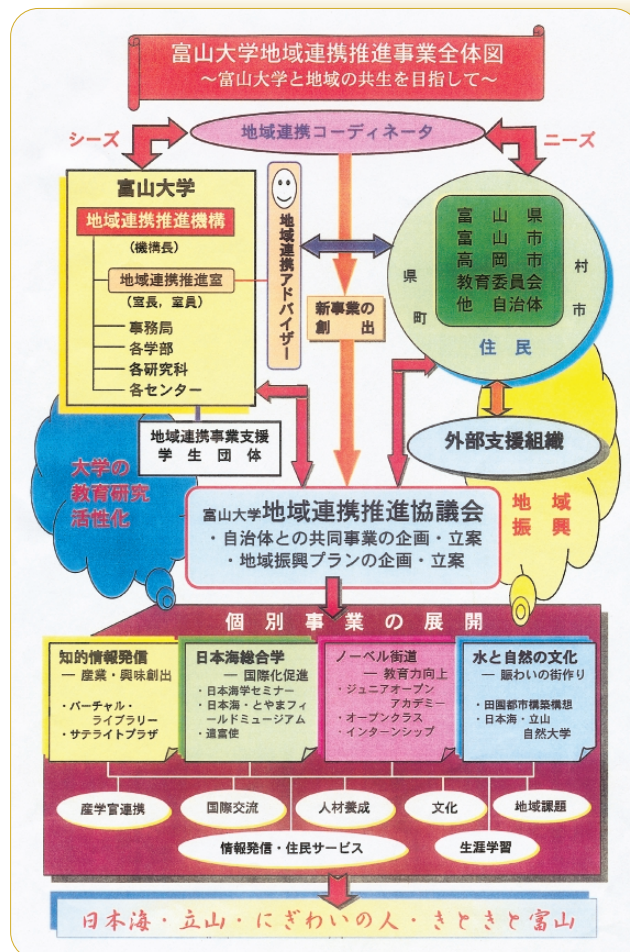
富山大学地域連携推進事業全体図
～富山大学と地域の共生を目指して～

シーズ

地域連携コーディネータ

ニーズ

富山大学

地域連携推進機構

（機構長）

地域連携推進室

（室長，室員）

事務局
各学部
各研究科
各センター

地域連携アドバイザー

新事業の創出

富山県
富山市
高岡市
教育委員会
他自治体

県
町
村
市

住民

地域連携事業支援学生団体

外部支援組織

大学の教育研究活性化

地域振興

富山大学地域連携推進協議会
・自治体との共同事業の企画・立案
・地域振興プランの企画・立案

個別事業の展開

知的情報発信
― 産業・興味創出
・バーチャル・ライブラリー
・サテライトプラザ

日本海総合学
― 国際化促進
・日本海学セミナー
・日本海・とやまフィールドミュージアム
・遣富使

ノーベル街道
― 教育力向上
・ジュニアオープンアカデミー
・オープンクラス
・インターンシップ

水と自然の文化
― 賑わいの街作り
・田園都市構築構想
・日本海・立山自然大学

産学官連携
国際交流
人材養成
文化
地域課題
情報発信・住民サービス
生涯学習

日本海・立山・にぎわいの人・きときと富山